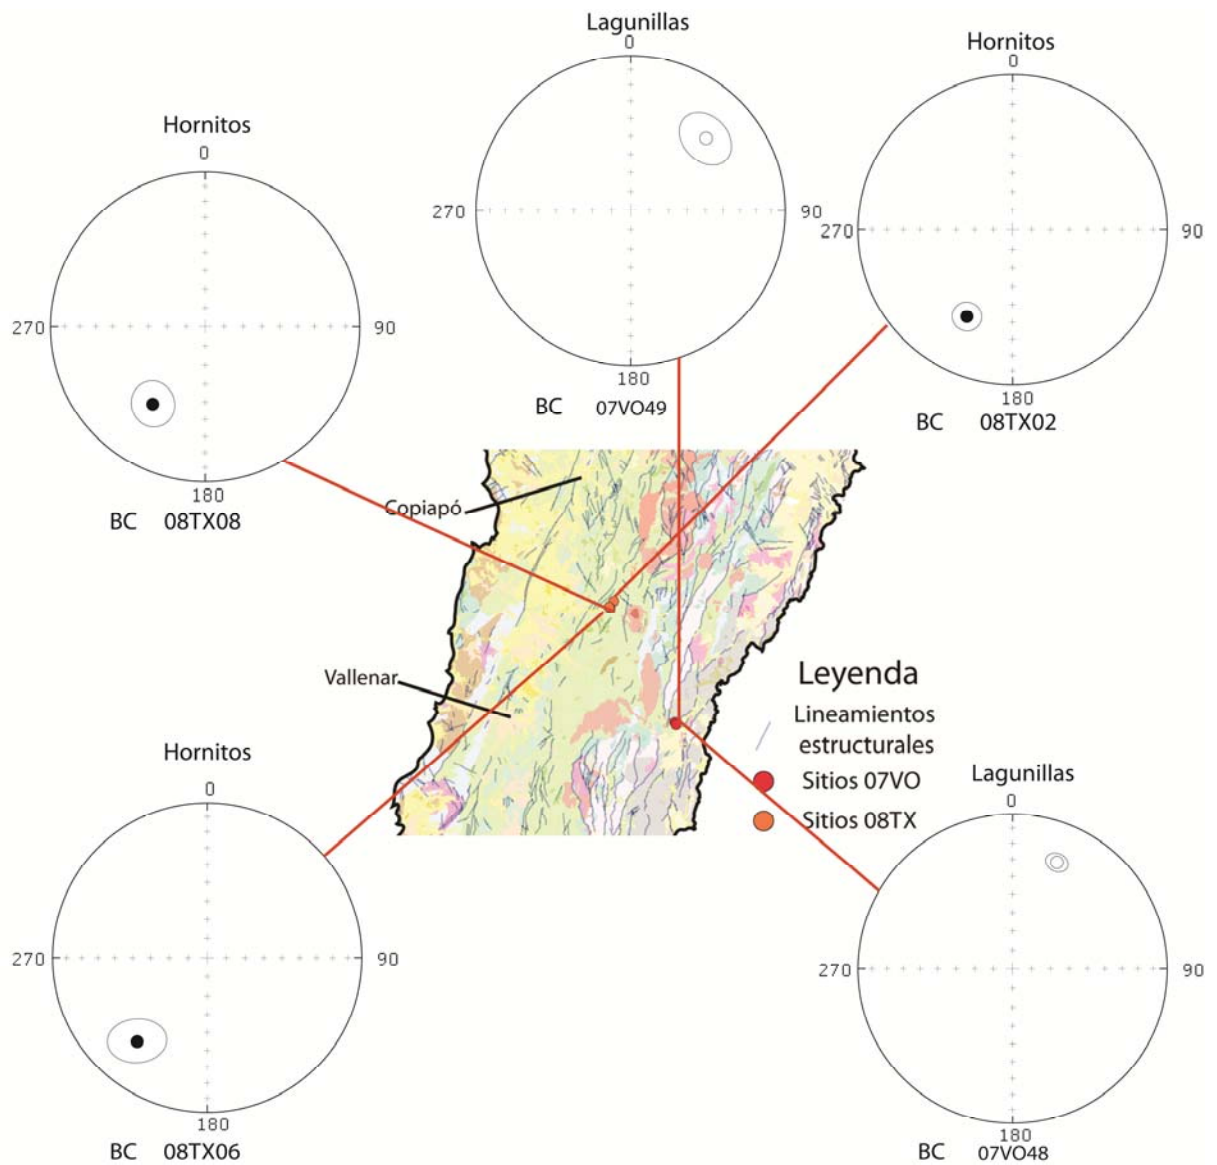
Lagunillas
0
270
90
180
BC 07VO49

Hornitos
0
270
90
180
BC 08TX02

Hornitos
0
270
90
180
BC 08TX08

Copiapó

Vallenar

Leyenda
Lineamientos estructurales
Sitios 07VO
Sitios 08TX

Hornitos
0
270
90
180
BC 08TX06

Lagunillas
0
270
90
180
BC 07VO48